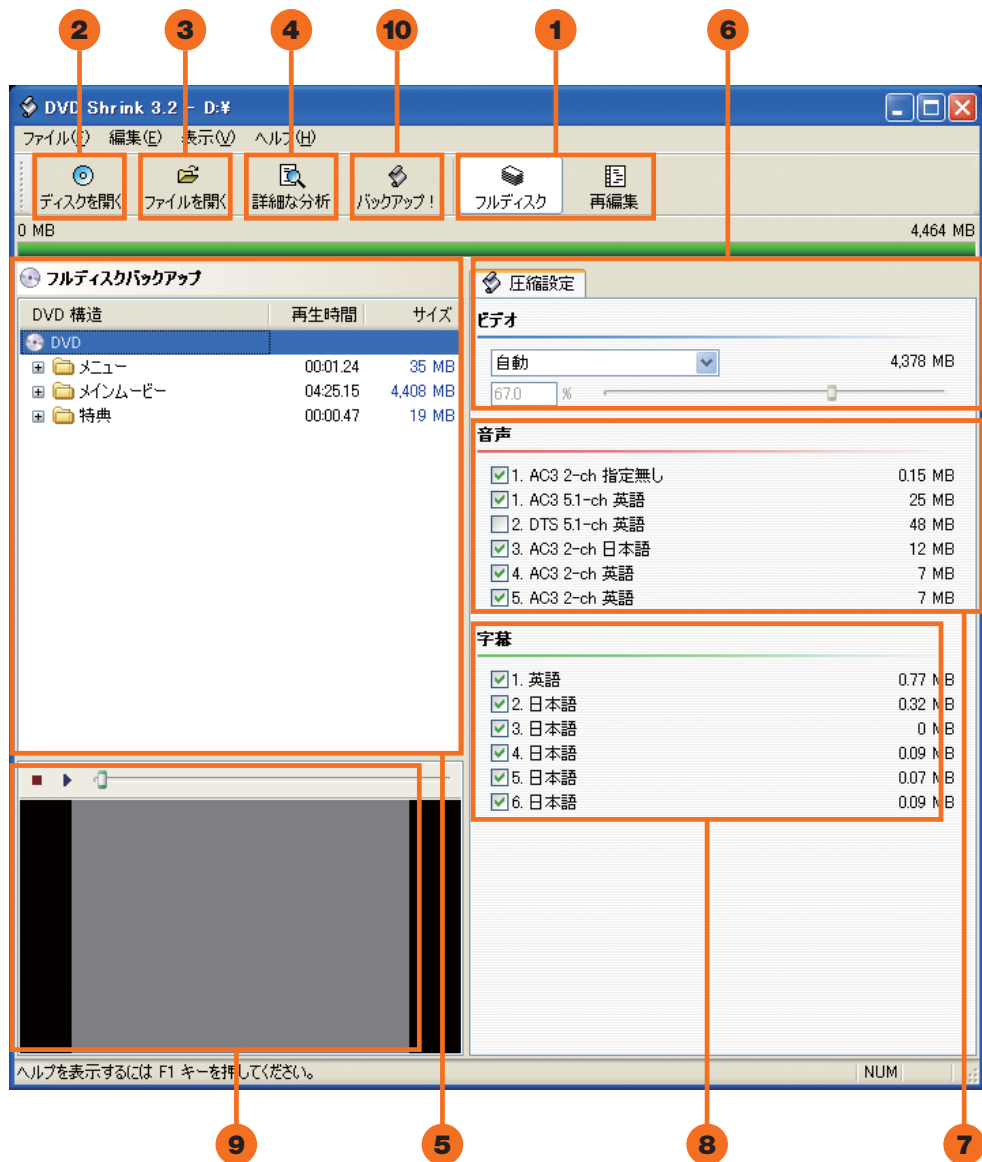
2 3 4 10 1 6

DVD Shrink 3.2 - D:¥

ファイル(F) 編集(E) 表示(V) ヘルプ(H)

ディスクを開く ファイルを開く 詳細な分析 バックアップ! フルディスク 再編集

0 MB 4,464 MB

フルディスクバックアップ

| DVD 構造 | 再生時間 | サイズ |
|---|---|---|
| DVD | | |
| メニュー | 00:01.24 | 35 MB |
| メインムービー | 04:25.15 | 4,408 MB |
| 特典 | 00:00.47 | 19 MB |

圧縮設定

ビデオ

自動 4,378 MB

67.0 %

音声

| | |
|---|---|
| 1. AC3 2-ch 指定無し | 0.15 MB |
| 1. AC3 5.1-ch 英語 | 25 MB |
| 2. DTS 5.1-ch 英語 | 48 MB |
| 3. AC3 2-ch 日本語 | 12 MB |
| 4. AC3 2-ch 英語 | 7 MB |
| 5. AC3 2-ch 英語 | 7 MB |

字幕

| | |
|---|---|
| 1. 英語 | 0.77 MB |
| 2. 日本語 | 0.32 MB |
| 3. 日本語 | 0 MB |
| 4. 日本語 | 0.09 MB |
| 5. 日本語 | 0.07 MB |
| 6. 日本語 | 0.09 MB |

ヘルプを表示するには F1 キーを押してください。 NUM

9 5 8 7